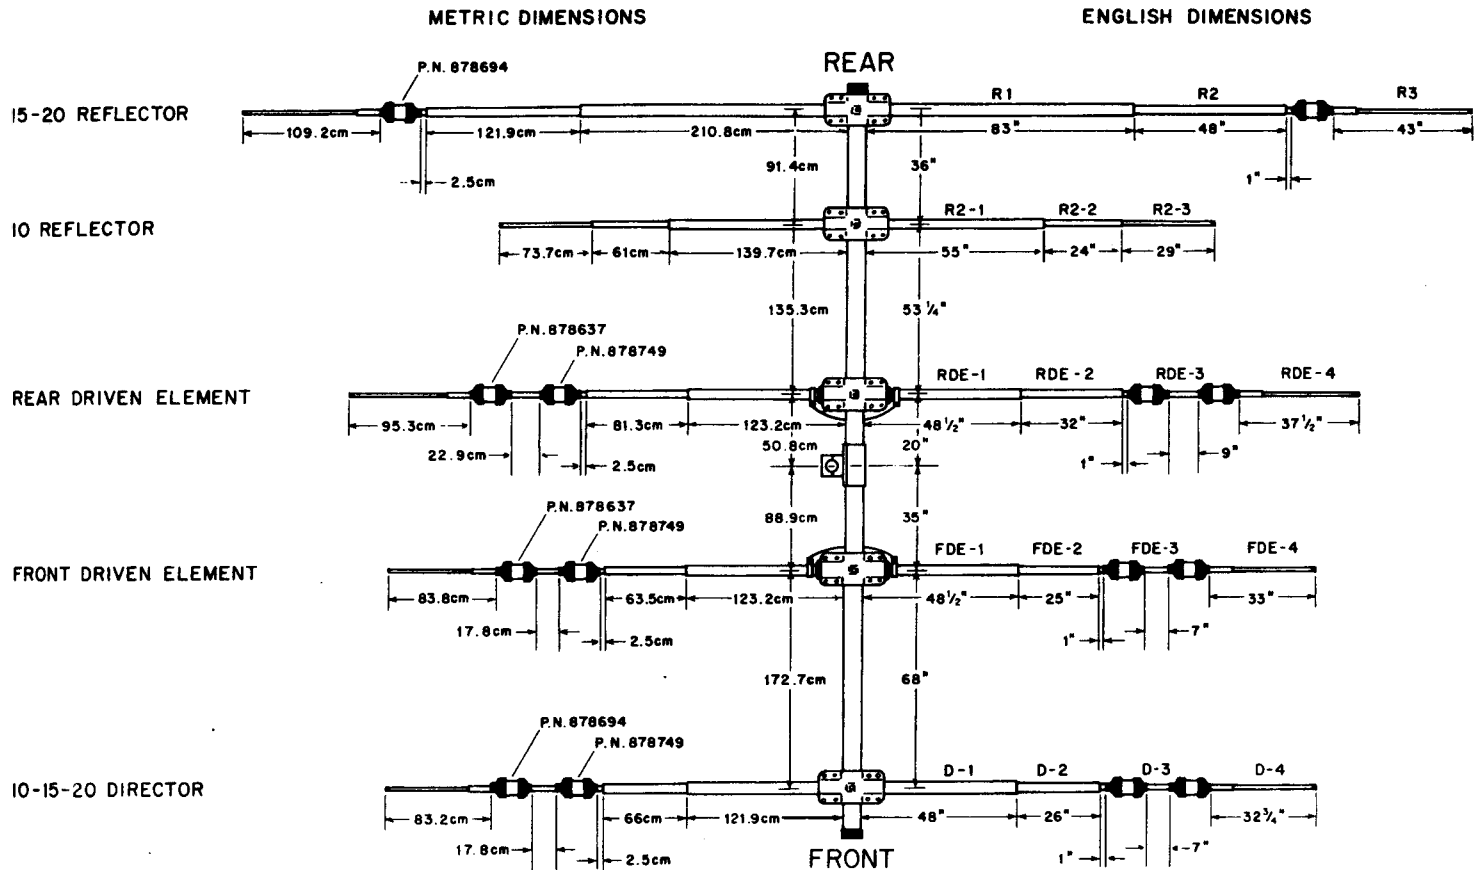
METRIC DIMENSIONS

ENGLISH DIMENSIONS

REAR

15-20 REFLECTOR

P.N. 878694

109.2cm

121.9cm

210.8cm

2.5cm

91.4cm

36"

R1

R2

R3

83"

48"

43"

1"

10 REFLECTOR

73.7cm

61cm

139.7cm

R2-1

R2-2

R2-3

55"

24"

29"

135.3cm

53 1/4"

REAR DRIVEN ELEMENT

P.N. 878637

P.N. 878749

95.3cm

81.3cm

123.2cm

22.9cm

2.5cm

RDE-1

RDE-2

RDE-3

RDE-4

48 1/2"

32"

37 1/2"

1"

9"

50.8cm

20"

88.9cm

35"

FRONT DRIVEN ELEMENT

P.N. 878637

P.N. 878749

83.8cm

63.5cm

123.2cm

17.8cm

2.5cm

FDE-1

FDE-2

FDE-3

FDE-4

48 1/2"

25"

33"

1"

7"

172.7cm

68"

10-15-20 DIRECTOR

P.N. 878694

P.N. 878749

83.2cm

66cm

121.9cm

17.8cm

2.5cm

D-1

D-2

D-3

D-4

48"

26"

32 3/4"

1"

7"

FRONT